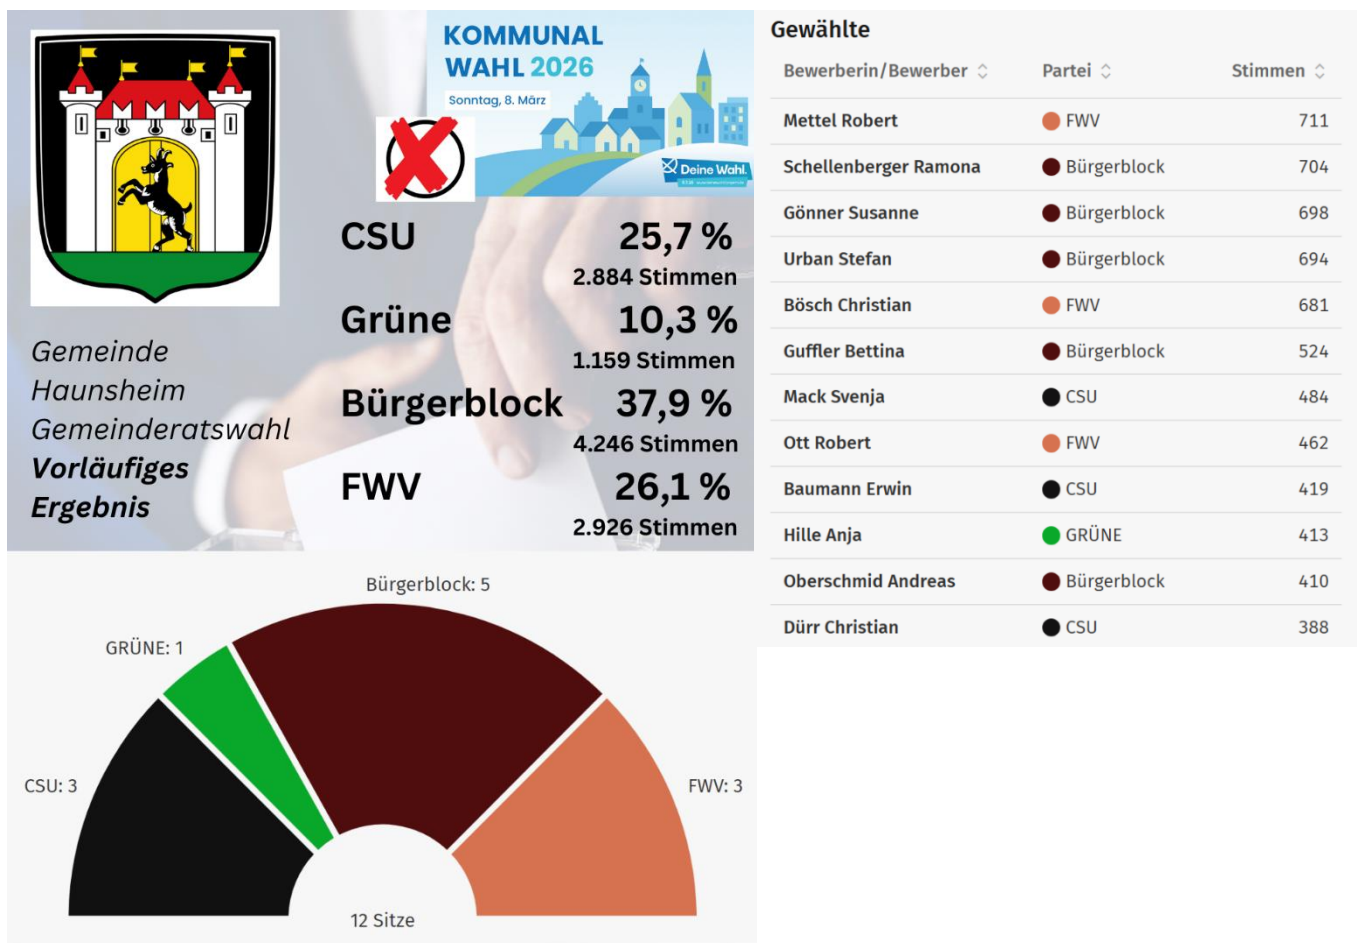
KOMMUNAL WAHL 2026
Sonntag, 8. März
Deine Wahl.

Gemeinde Haunsheim Gemeinderatswahl
**Vorläufiges Ergebnis**

CSU 25,7 %
2.884 Stimmen
Grüne 10,3 %
1.159 Stimmen
Bürgerblock 37,9 %
4.246 Stimmen
FWV 26,1 %
2.926 Stimmen

Bürgerblock: 5
GRÜNE: 1
CSU: 3
FWV: 3
12 Sitze

Gewählte

| Bewerberin/Bewerber | Partei | Stimmen |
|---|---|---|
| Mettel Robert | FWV | 711 |
| Schellenberger Ramona | Bürgerblock | 704 |
| Gönner Susanne | Bürgerblock | 698 |
| Urban Stefan | Bürgerblock | 694 |
| Bösch Christian | FWV | 681 |
| Guffler Bettina | Bürgerblock | 524 |
| Mack Svenja | CSU | 484 |
| Ott Robert | FWV | 462 |
| Baumann Erwin | CSU | 419 |
| Hille Anja | GRÜNE | 413 |
| Oberschmid Andreas | Bürgerblock | 410 |
| Dürr Christian | CSU | 388 |